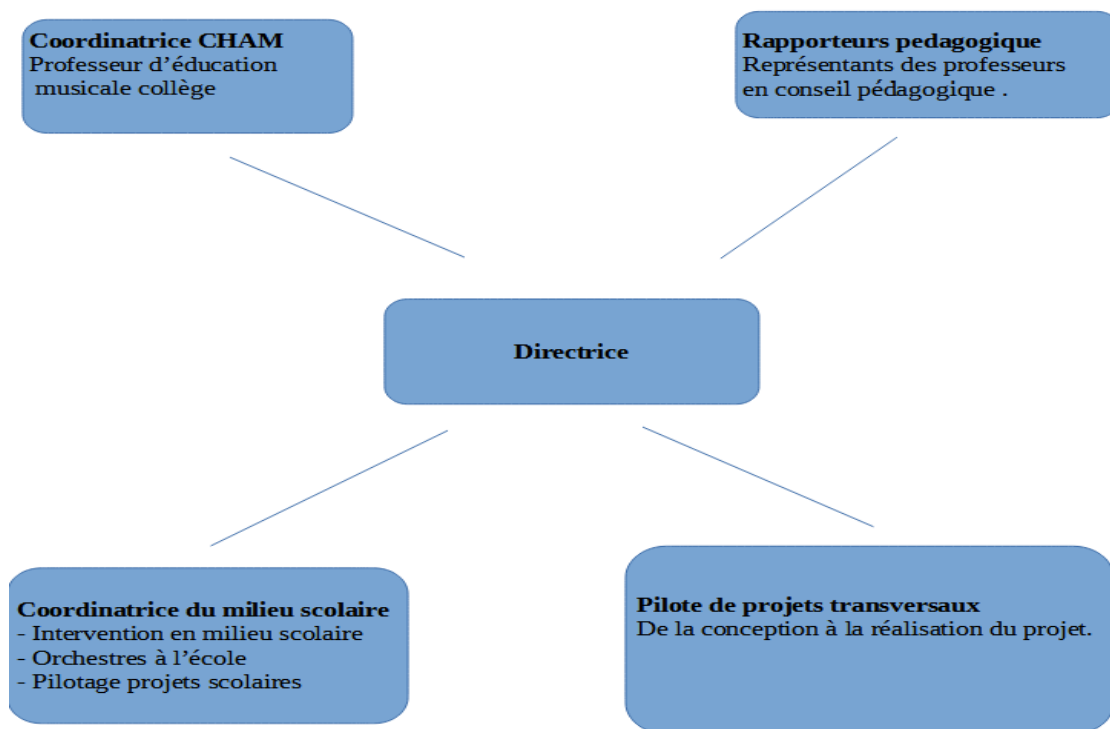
**Coordinatrice CHAM**
Professeur d’éducation musicale collège

**Rapporteurs pedagogique**
Représentants des professeurs en conseil pédagogique .

**Directrice**

**Coordinatrice du milieu scolaire**
- Intervention en milieu scolaire
- Orchestres à l’école
- Pilotage projets scolaires

**Pilote de projets transversaux**
De la conception à la réalisation du projet.